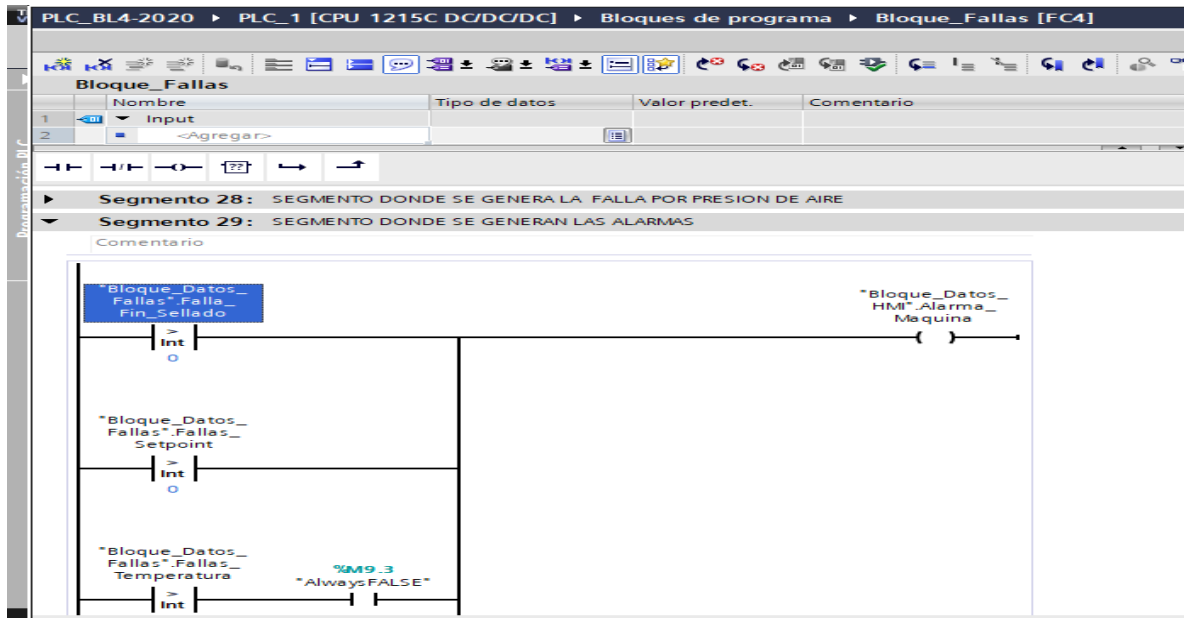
PLC_BL4-2020 ▸ PLC_1 [CPU 1215C DC/DC/DC] ▸ Bloques de programa ▸ Bloque_Fallas [FC4]

Bloque_Fallas

| | Nombre | Tipo de datos | Valor predet. | Comentario |
|---|---|---|---|---|
| 1 | ▼ Input | | | |
| 2 | <Agregar> | | | |

Programación PLC

▶ Segmento 28: SEGMENTO DONDE SE GENERA LA FALLA POR PRESION DE AIRE

▼ Segmento 29: SEGMENTO DONDE SE GENERAN LAS ALARMAS

Comentario

"Bloque_Datos_Fallas".Falla_Fin_Sellado
>
Int
0

"Bloque_Datos_HMI".Alarma_Maquina

"Bloque_Datos_Fallas".Fallas_Setpoint
>
Int
0

"Bloque_Datos_Fallas".Fallas_Temperatura
>
Int

%M9.3
"AlwaysFALSE"